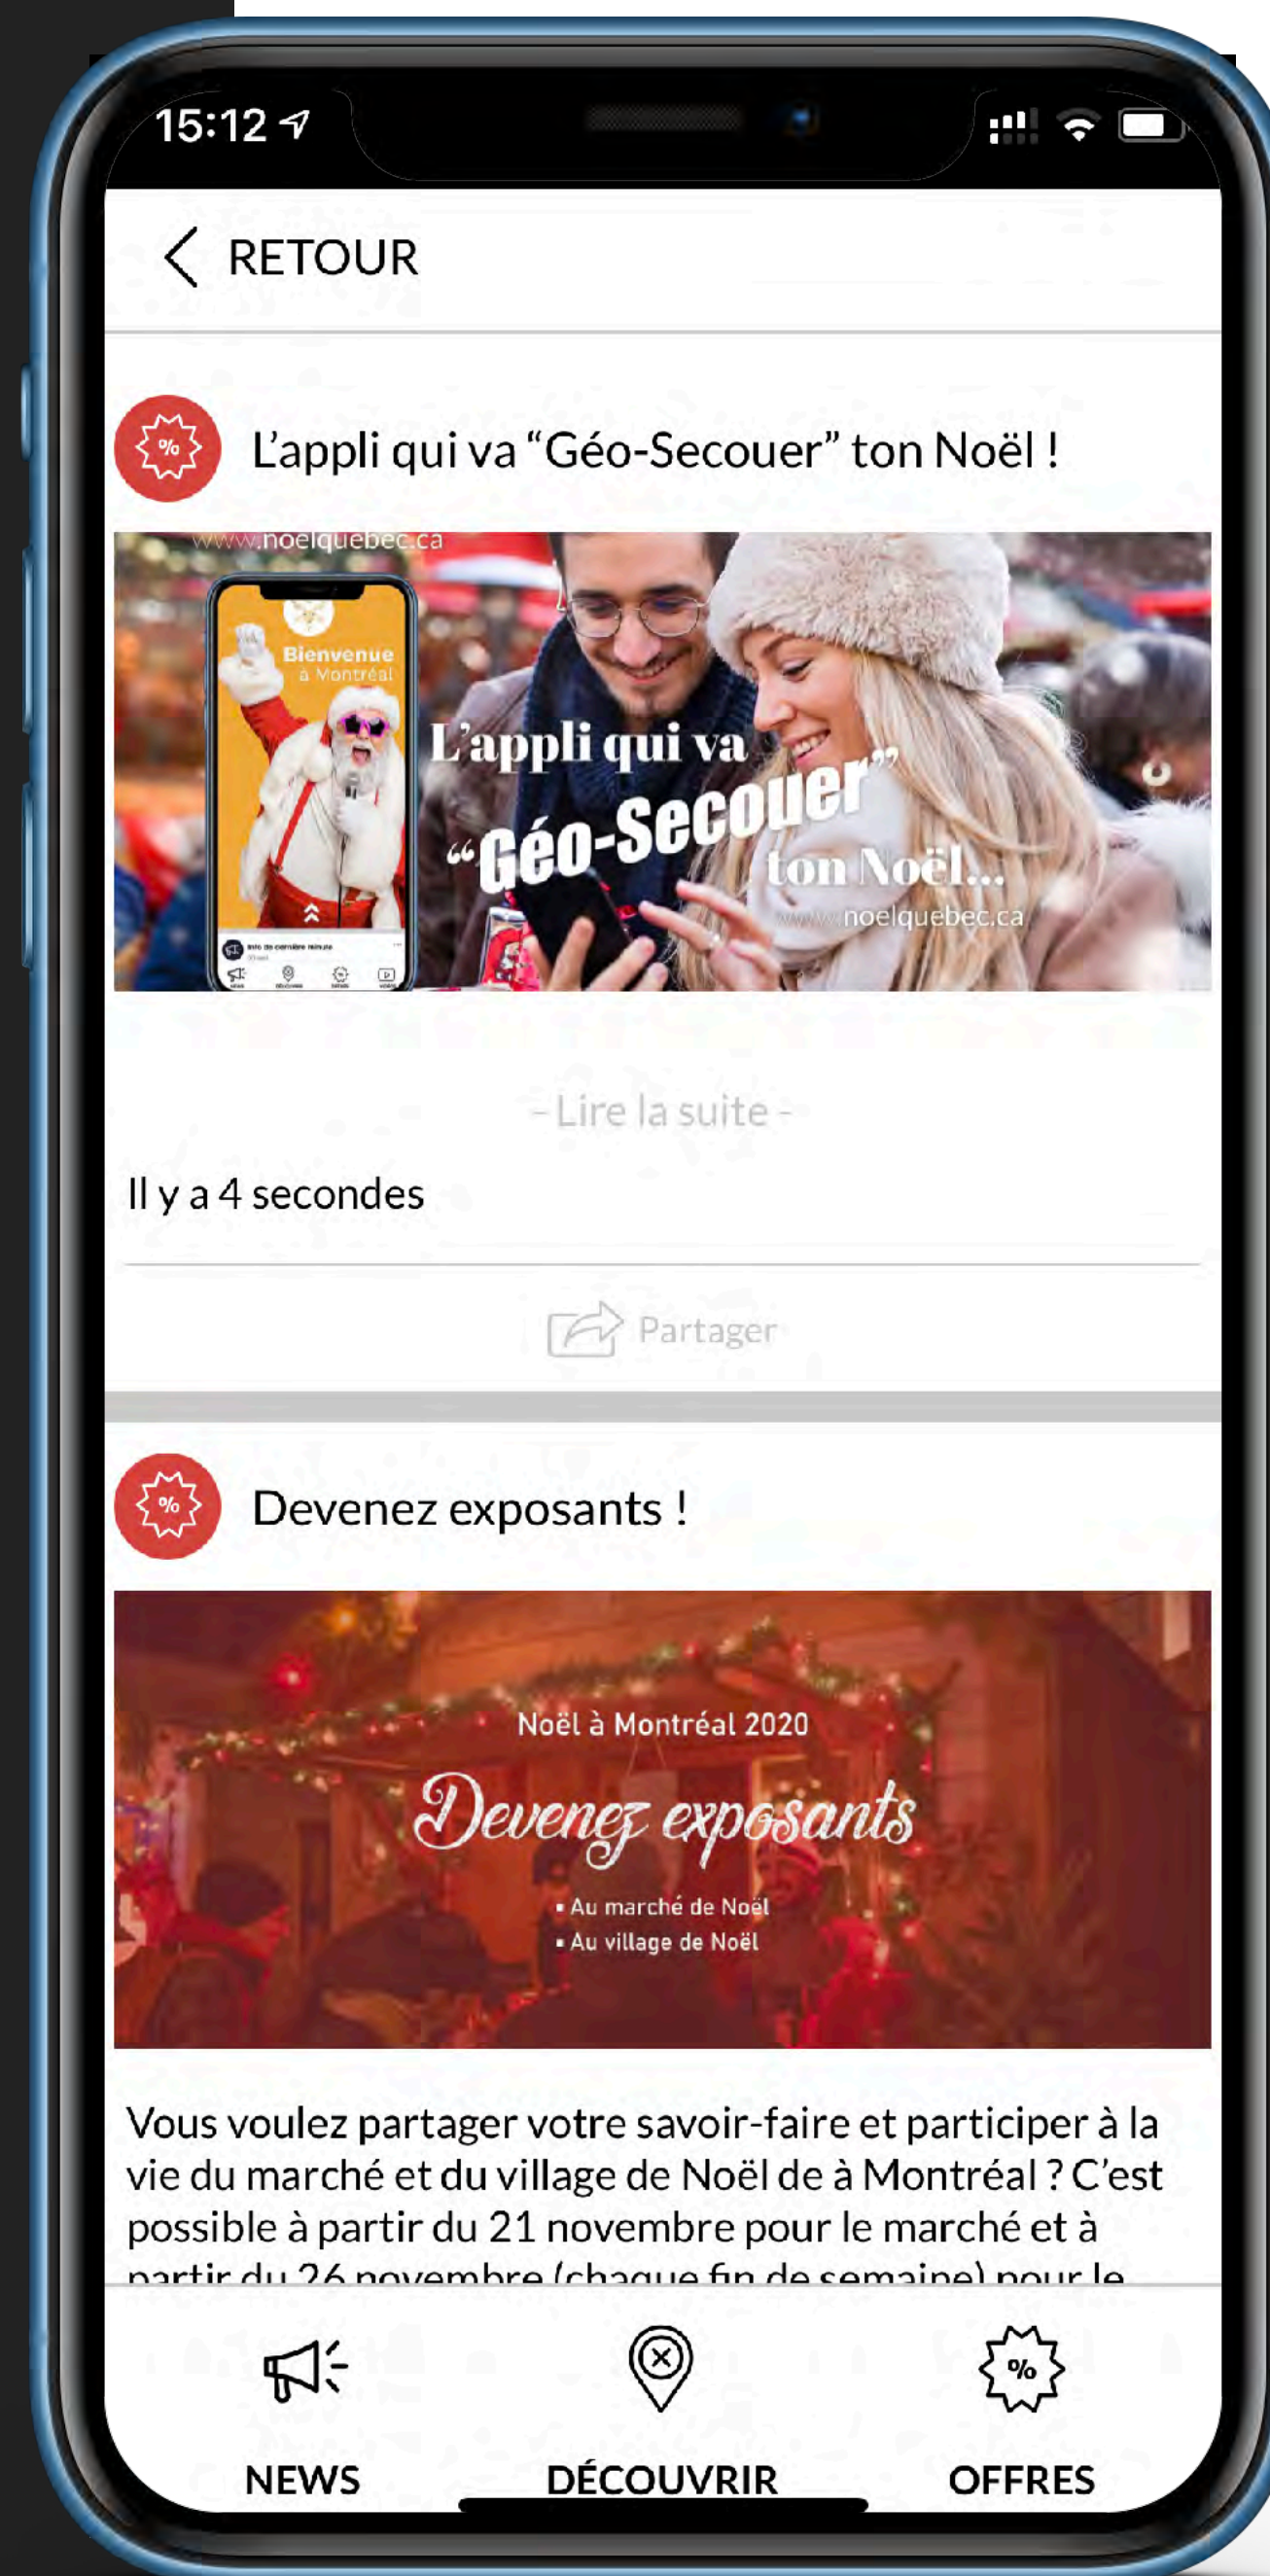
15:12

RETOUR

%

L'appli qui va "Géo-Secouer" ton Noël !

www.noelquebec.ca

Bienvenue à Montréal

L'appli qui va "Géo-Secouer" ton Noël...

www.noelquebec.ca

- Lire la suite -

Il y a 4 secondes

Partager

%

Devenez exposants !

Noël à Montréal 2020

Devenez exposants

• Au marché de Noël
• Au village de Noël

Vous voulez partager votre savoir-faire et participer à la vie du marché et du village de Noël de à Montréal ? C'est possible à partir du 21 novembre pour le marché et à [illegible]

NEWS

DÉCOUVRIR

%

OFFRES